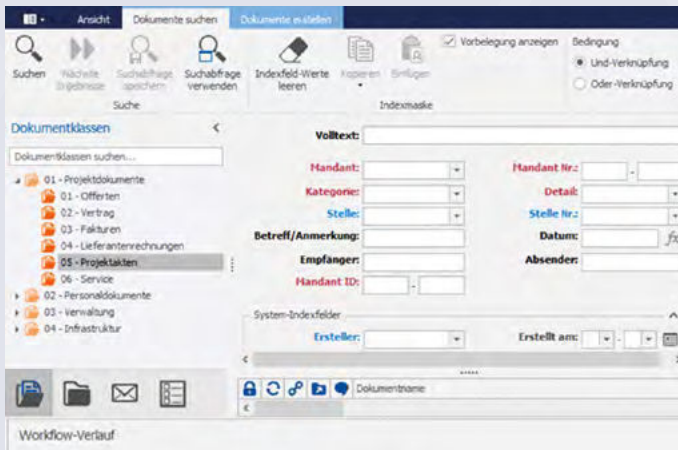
Ansicht | Dokumente suchen | Dokumente erstellen

Suchen | Nächste Ergebnisse | Suchabfrage speichern | Suchabfrage verwenden | Indexfeld-Werte leeren | Kopieren | Einfügen
Suche | Indexmaske
Vorbelegung anzeigen
Bedingung
Und-Verknüpfung
Oder-Verknüpfung

Dokumentklassen
Dokumentklassen suchen...
01 - Projektdokumente
01 - Offerten
02 - Vertrag
03 - Fakturen
04 - Lieferantenrechnungen
05 - Projektakten
06 - Service
02 - Personaldokumente
03 - Verwaltung
04 - Infrastruktur

Volltext:
Mandant:
Mandant Nr.:
Kategorie:
Detail:
Stelle:
Stelle Nr.:
Betreff/Anmerkung:
Datum:
Empfänger:
Absender:
Mandant ID:

System-Indexfelder
Ersteller:
Erstellt am:

Dokumentname

Workflow-Verlauf